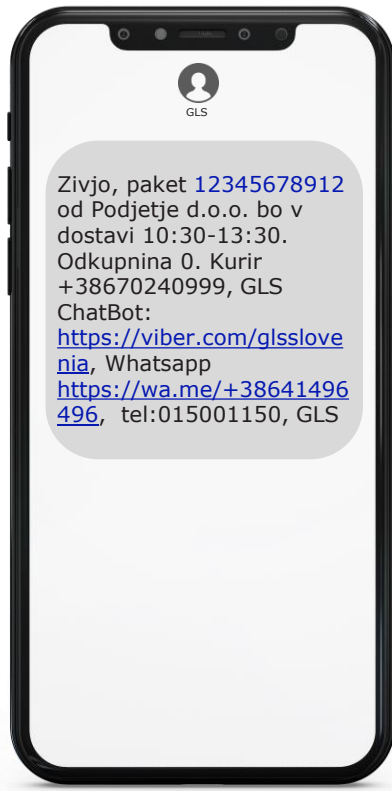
GLS

Zivjo, paket 12345678912 od Podjetje d.o.o. bo v dostavi 10:30-13:30. Odkupnina 0. Kurir +38670240999, GLS ChatBot: https://viber.com/glsslovenia, Whatsapp https://wa.me/+38641496496, tel:015001150, GLS